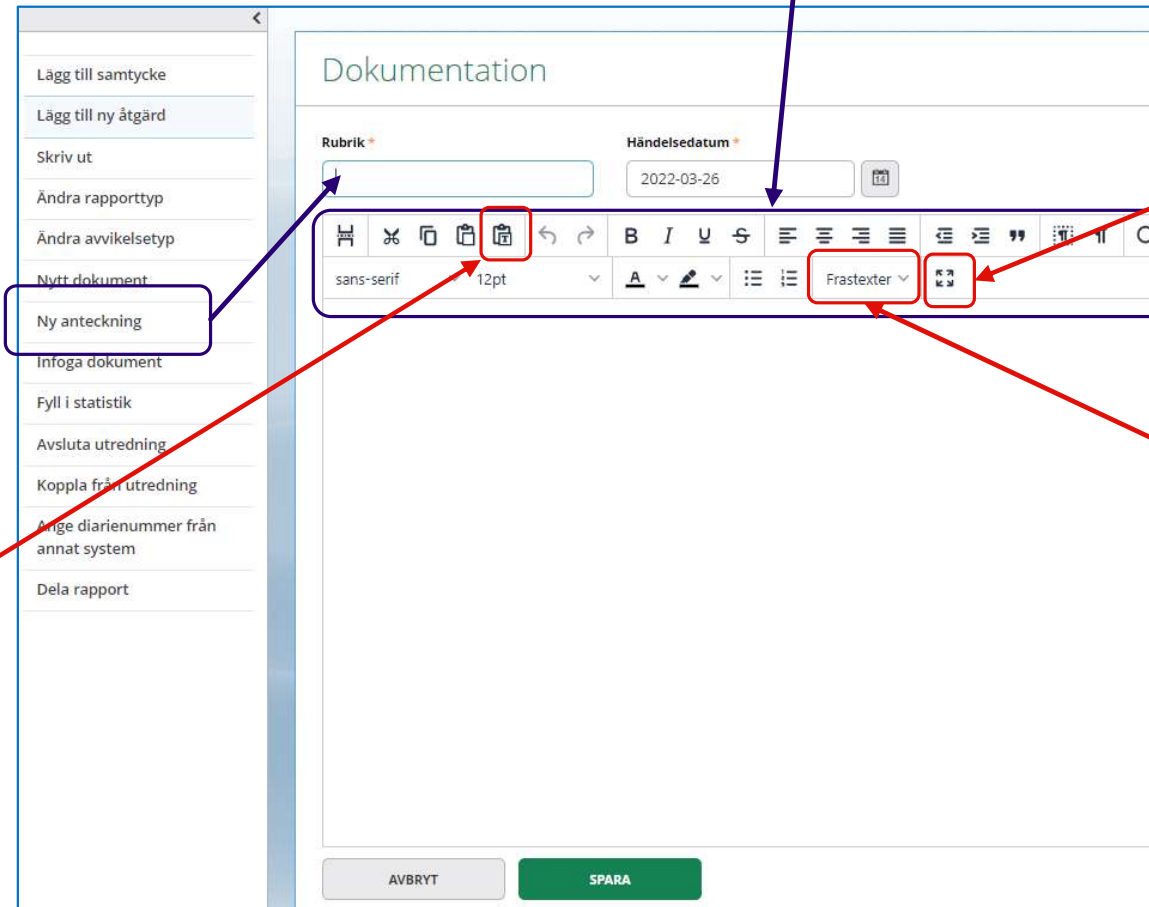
<

Lägg till samtycke
Lägg till ny åtgärd
Skriv ut
Ändra rapporttyp
Ändra avvikelsetyp
Nytt dokument
Ny anteckning
Infoga dokument
Fyll i statistik
Avsluta utredning
Koppla från utredning
Ange diarienummer från annat system
Dela rapport

Dokumentation

Rubrik *
Händelsedatum *
2022-03-26

sans-serif
12pt
Frastexter

AVBRYT
SPARA